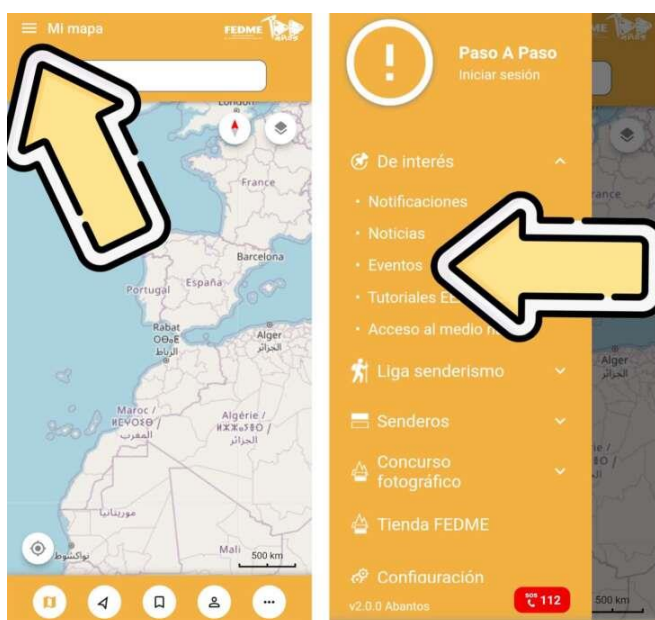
Mi mapa

FEDME

London

France

Barcelona

Portugal

España

Rabat
ⵕⴱⴰⵟ
الرباط

Alger
الجزائر

Maroc /
ⵍⵎⵖⵔⵉⴱ /
المغرب

Algérie /
ⵍⴷⵣⴰⵢⵔ /
الجزائر

موريتانيا

نواكشوط

Mali

500 km

Paso A Paso
Iniciar sesión

De interés

• Notificaciones
• Noticias
• Eventos
• Tutoriales E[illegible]
• Acceso al medio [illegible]

Liga senderismo

Senderos

Concurso fotográfico

Tienda FEDME

Configuración

v2.0.0 Abantos

SOS 112

Alger
الجزائر

500 km